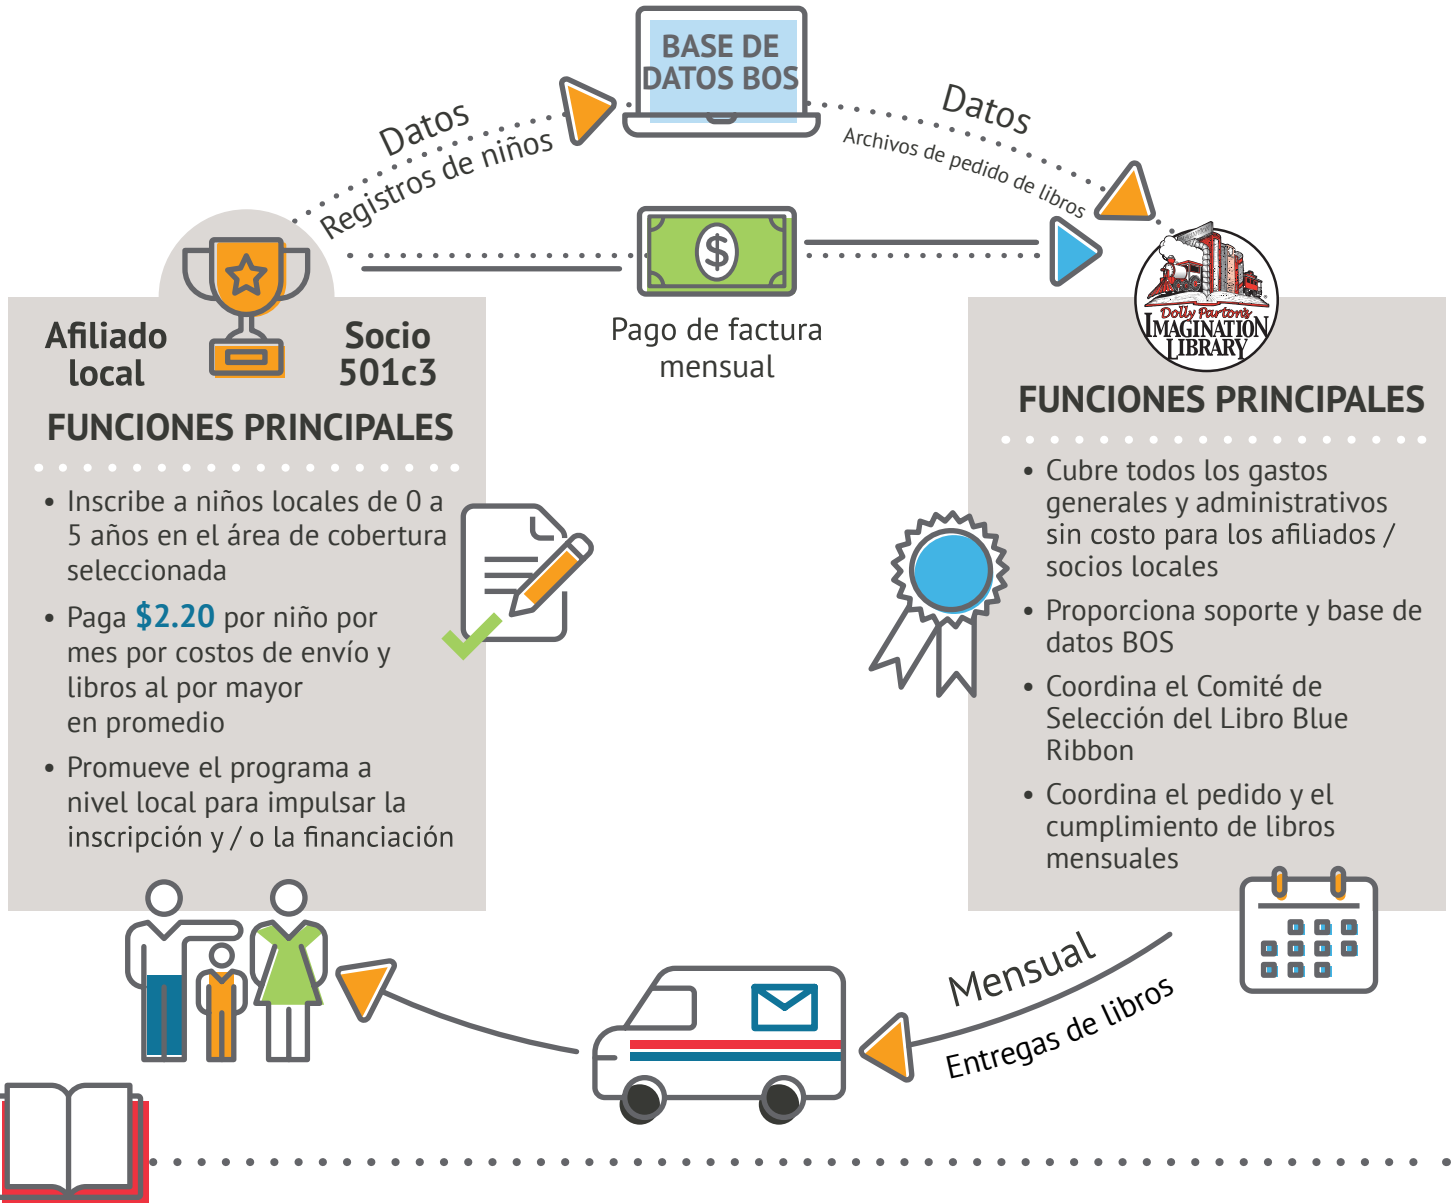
BASE DE DATOS BOS

Datos
Registros de niños

Datos
Archivos de pedido de libros

Pago de factura mensual

Afiliado local

Socio 501c3

FUNCIONES PRINCIPALES

• Inscribe a niños locales de 0 a 5 años en el área de cobertura seleccionada
• Paga $2.20 por niño por mes por costos de envío y libros al por mayor en promedio
• Promueve el programa a nivel local para impulsar la inscripción y / o la financiación

Dolly Parton's IMAGINATION LIBRARY

FUNCIONES PRINCIPALES

• Cubre todos los gastos generales y administrativos sin costo para los afiliados / socios locales
• Proporciona soporte y base de datos BOS
• Coordina el Comité de Selección del Libro Blue Ribbon
• Coordina el pedido y el cumplimiento de libros mensuales

Mensual
Entregas de libros